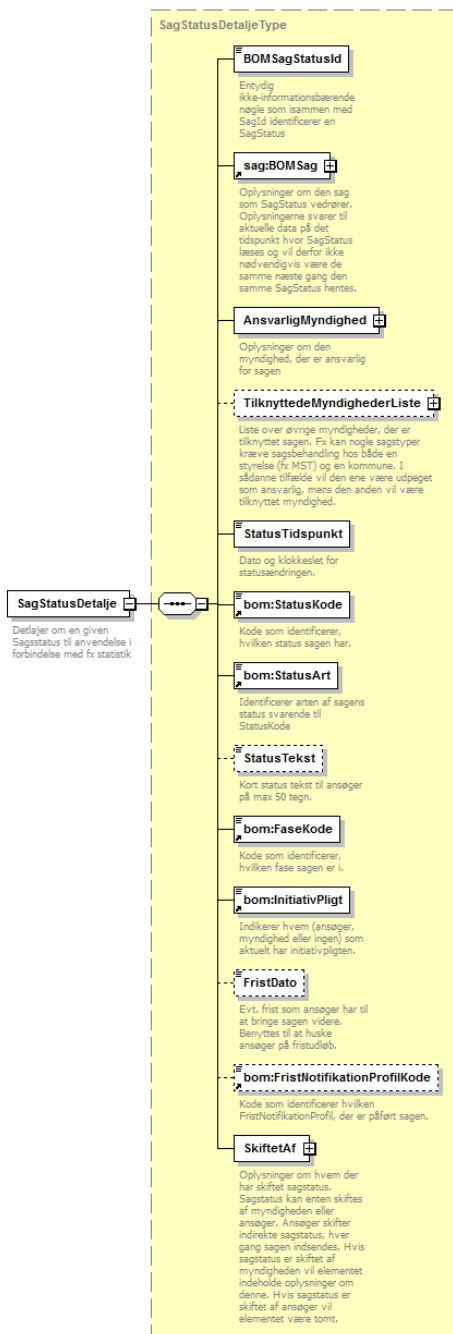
SagStatusDetaljeType

BOMSagStatusId

Entydig ikke-informationsbærende nøgle som isammen med SagId identificerer en SagStatus

sag:BOMSag

Oplysninger om den sag som SagStatus vedrører. Oplysningerne svarer til aktuelle data på det tidspunkt hvor SagStatus læses og vil derfor ikke nødvendigvis være de samme næste gang den samme SagStatus hentes.

AnsvarligMyndighed

Oplysninger om den myndighed, der er ansvarlig for sagen

TilknyttedeMyndighederListe

Liste over øvrige myndigheder, der er tilknyttet sagen. Fx kan nogle sagstyper kræve sagsbehandling hos både en styrelse (fx MST) og en kommune. I sådanne tilfælde vil den ene være udpeget som ansvarlig, mens den anden vil være tilknyttet myndighed.

StatusTidspunkt

Dato og klokkeslet for statusændringen.

SagStatusDetalje

Detlajer om en given Sagsstatus til anvendelse i forbindelse med fx statistik

bom:StatusKode

Kode som identificerer, hvilken status sagen har.

bom:StatusArt

Identificerer arten af sagens status svarende til StatusKode

StatusTekst

Kort status tekst til ansøger på max 50 tegn.

bom:FaseKode

Kode som identificerer, hvilken fase sagen er i.

bom:InitiativPligt

Indikerer hvem (ansøger, myndighed eller ingen) som aktuelt har initiativpligten.

FristDato

Evt. frist som ansøger har til at bringe sagen videre. Benyttes til at huske ansøger på fristudløb.

bom:FristNotifikationProfilKode

Kode som identificerer hvilken FristNotifikationProfil, der er påført sagen.

SkiftetAf

Oplysninger om hvem der har skiftet sagstatus. Sagstatus kan enten skiftes af myndigheden eller ansøger. Ansøger skifter indirekte sagstatus, hver gang sagen indsendes. Hvis sagstatus er skiftet af myndigheden vil elementet indeholde oplysninger om denne. Hvis sagstatus er skiftet af ansøger vil elementet være tomt.